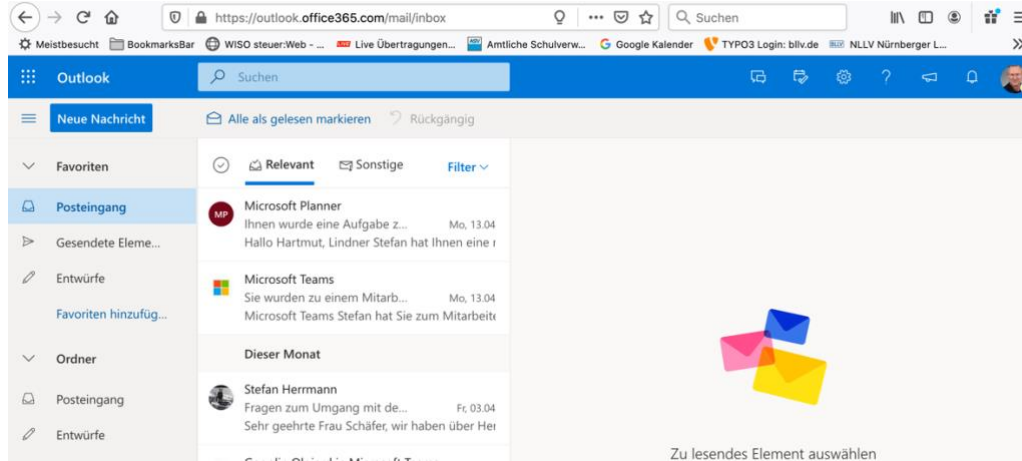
https://outlook.office365.com/mail/inbox

Suchen

Meistbesucht BookmarksBar WISO steuer:Web - ... Live Übertragungen... Amtliche Schulverw... Google Kalender TYPO3 Login: bllv.de NLLV Nürnberger L...

Outlook

Suchen

Neue Nachricht

Alle als gelesen markieren

Rückgängig

Favoriten

Posteingang

Gesendete Eleme...

Entwürfe

Favoriten hinzufüg...

Ordner

Posteingang

Entwürfe

Relevant

Sonstige

Filter

MP

Microsoft Planner

Ihnen wurde eine Aufgabe z...

Mo, 13.04

Hallo Hartmut, Lindner Stefan hat Ihnen eine r

Microsoft Teams

Sie wurden zu einem Mitarb...

Mo, 13.04

Microsoft Teams Stefan hat Sie zum Mitarbeite

Dieser Monat

Stefan Herrmann

Fragen zum Umgang mit de...

Fr, 03.04

Sehr geehrte Frau Schäfer, wir haben über Her

Zu lesendes Element auswählen